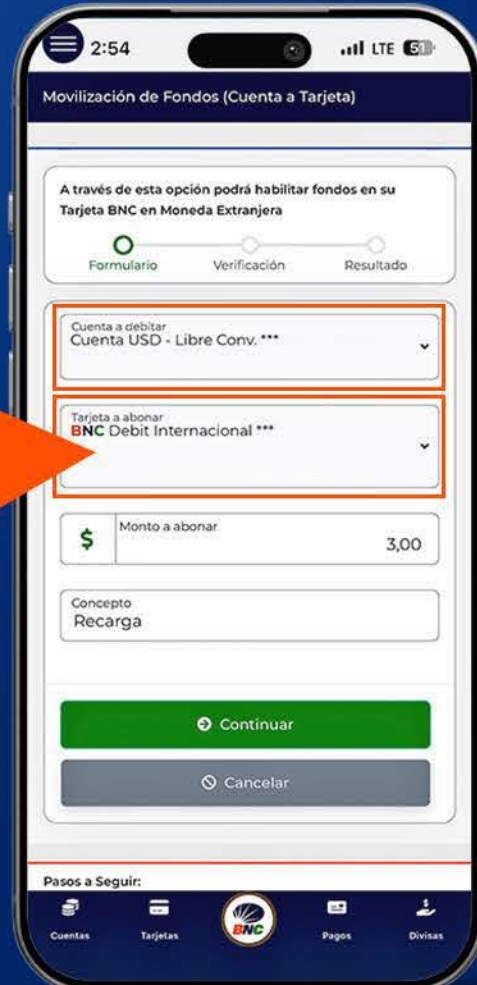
2:54 LTE 51

Movilización de Fondos (Cuenta a Tarjeta)

A través de esta opción podrá habilitar fondos en su Tarjeta BNC en Moneda Extranjera

Formulario Verificación Resultado

Cuenta a debitar
Cuenta USD - Libre Conv. ***

Tarjeta a abonar
BNC Debit Internacional ***

$ Monto a abonar
3,00

Concepto
Recarga

Continuar

Cancelar

Pasos a Seguir:

Cuentas Tarjetas BNC Pagos Divisas